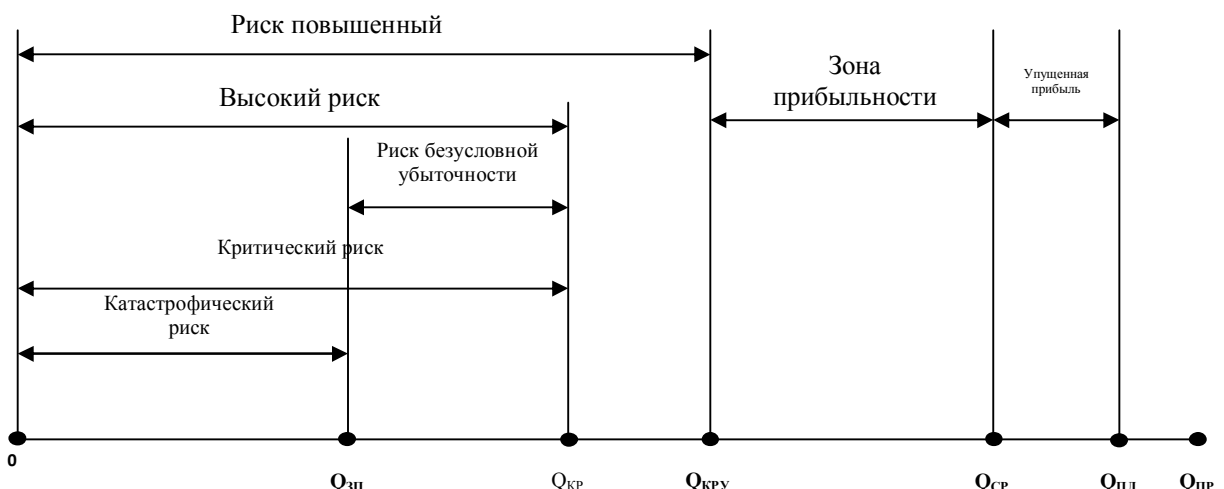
Риск повышенный

Высокий риск

Зона прибыльности

Упущенная прибыль

Риск безусловной убыточности

Критический риск

Катастрофический риск

0

$O_{ЗП}$

$Q_{КР}$

$Q_{КРУ}$

$O_{СР}$

$O_{ПД}$

$O_{ПР}$